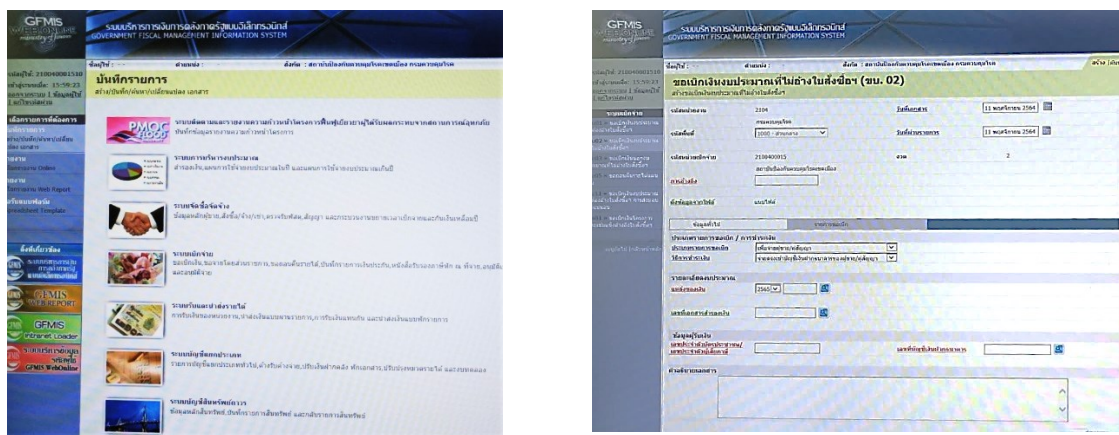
GFMIS

ระบบบริหารการเงินการคลังภาครัฐแบบอิเล็กทรอนิกส์
GOVERNMENT FISCAL MANAGEMENT INFORMATION SYSTEM

ผู้ใช้ : ตำแหน่ง : สังกัด : สถาบันป้องกันควบคุมโรคเขตเมือง กรมควบคุมโรค

บันทึกรายการ
สร้าง/บันทึก/พิมพ์/เปลี่ยนแปลง เอกสาร

PMOC

ระบบติดตามและรายงานความก้าวหน้าโครงการฟื้นฟูเยียวยาผู้ได้รับผลกระทบจากสถานการณ์อุทกภัย
บันทึกข้อมูลรายงานความก้าวหน้าโครงการ

ระบบการบริหารงบประมาณ

ระบบจัดซื้อจัดจ้าง
ข้อมูลหลักผู้ขาย,สั่งซื้อ/จ้าง/เช่า,ตรวจรับพัสดุ,สัญญา และการบริหารสัญญา

ระบบเบิกจ่าย

ระบบรับและนำส่งรายได้

ระบบบัญชีแยกประเภท

ระบบบัญชีสินทรัพย์ถาวร
ข้อมูลหลักสินทรัพย์,บันทึกรายการสินทรัพย์ และเลิกรายการสินทรัพย์

GFMIS WEB REPORT

GFMIS Intranet Loader

GFMIS WebOnline

GFMIS

ระบบบริหารการเงินการคลังภาครัฐแบบอิเล็กทรอนิกส์
GOVERNMENT FISCAL MANAGEMENT INFORMATION SYSTEM

ผู้ใช้ : ตำแหน่ง : สังกัด : สถาบันป้องกันควบคุมโรคเขตเมือง กรมควบคุมโรค

ขอเบิกเงินงบประมาณที่ไม่อ้างใบสั่งซื้อฯ (ขบ. 02)

รหัสหน่วยงาน 2104 กรมควบคุมโรค
วันที่เอกสาร 11 พฤศจิกายน 2564
รหัสพื้นที่ 1000 - ส่วนกลาง
วันที่ผ่านรายการ 11 พฤศจิกายน 2564
รหัสหน่วยเบิกจ่าย 2100400915 สถาบันป้องกันควบคุมโรคเขตเมือง
งวด 2
การอ้างอิง
ชื่อข้อมูลจากไฟล์ แบบไฟล์

ข้อมูลทั่วไป | รายการขอเบิก

ประเภทการขอเบิก / การชำระเงิน
ประเภทรายการขอเบิก เพื่อจ่ายตรงผู้ขาย/คู่สัญญา
วิธีการชำระเงิน จ่ายตรงเข้าบัญชีเงินฝากธนาคารของผู้ขาย/คู่สัญญา

รายละเอียดงบประมาณ
แหล่งของเงิน 2565

เลขที่เอกสารสำรองเงิน

ข้อมูลผู้รับเงิน
เลขประจำตัวผู้เสียภาษี/เลขประจำตัวผู้เสียภาษี
เลขที่บัญชีเงินฝากธนาคาร

คำอธิบายเอกสาร